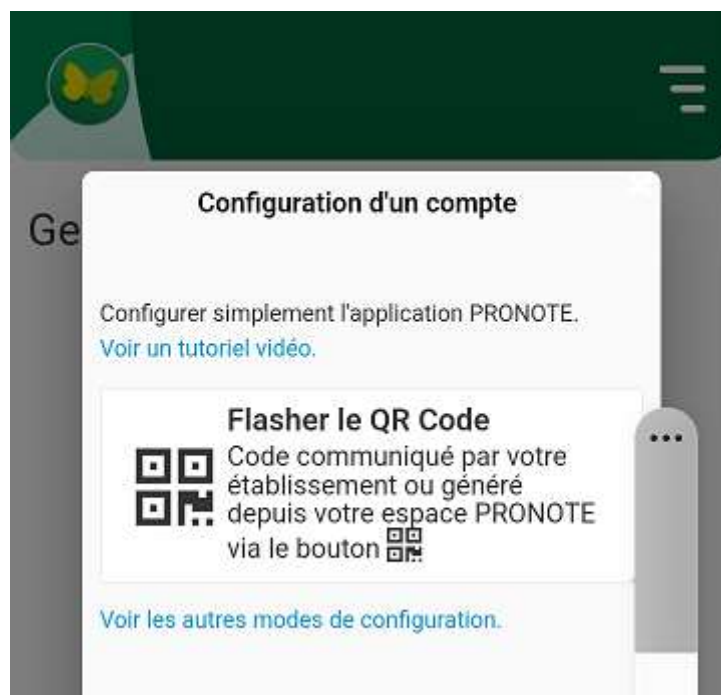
Ge

Configuration d'un compte

Configurer simplement l'application PRONOTE.
Voir un tutoriel vidéo.

Flasher le QR Code
Code communiqué par votre établissement ou généré depuis votre espace PRONOTE via le bouton

Voir les autres modes de configuration.